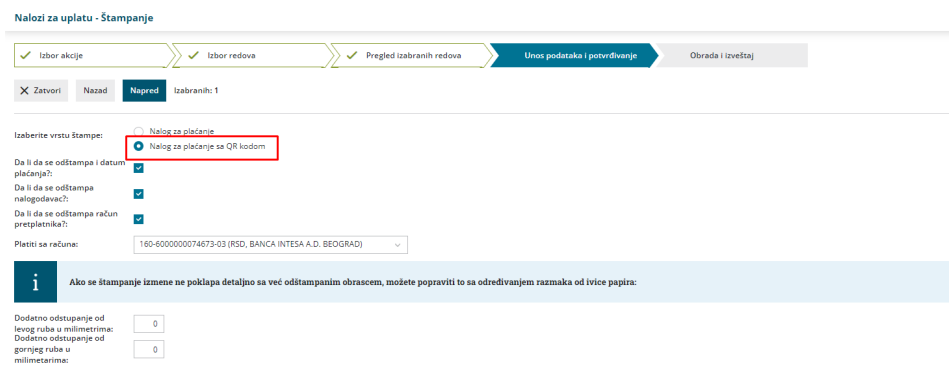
Nalozi za uplatu - Štampanje

Izbor akcije
Izbor redova
Pregled izabranih redova
Unos podataka i potvrđivanje
Obrada i izveštaj

Zatvori
Nazad
Napred
Izabranih: 1

Izaberite vrstu štampe:
Nalog za plaćanje
Nalog za plaćanje sa QR kodom

Da li da se odštampa i datum plaćanja?:
Da li da se odštampa nalogodavac?:
Da li da se odštampa račun pretplatnika?:

Platiti sa računa:
160-6000000074673-03 (RSD, BANCA INTESA A.D. BEOGRAD)

i
Ako se štampanje izmene ne poklapa detaljno sa već odštampanim obrascem, možete popraviti to sa određivanjem razmaka od ivice papira:

Dodatno odstupanje od levog ruba u milimetrima:
0
Dodatno odstupanje od gornjeg ruba u milimetarima:
0